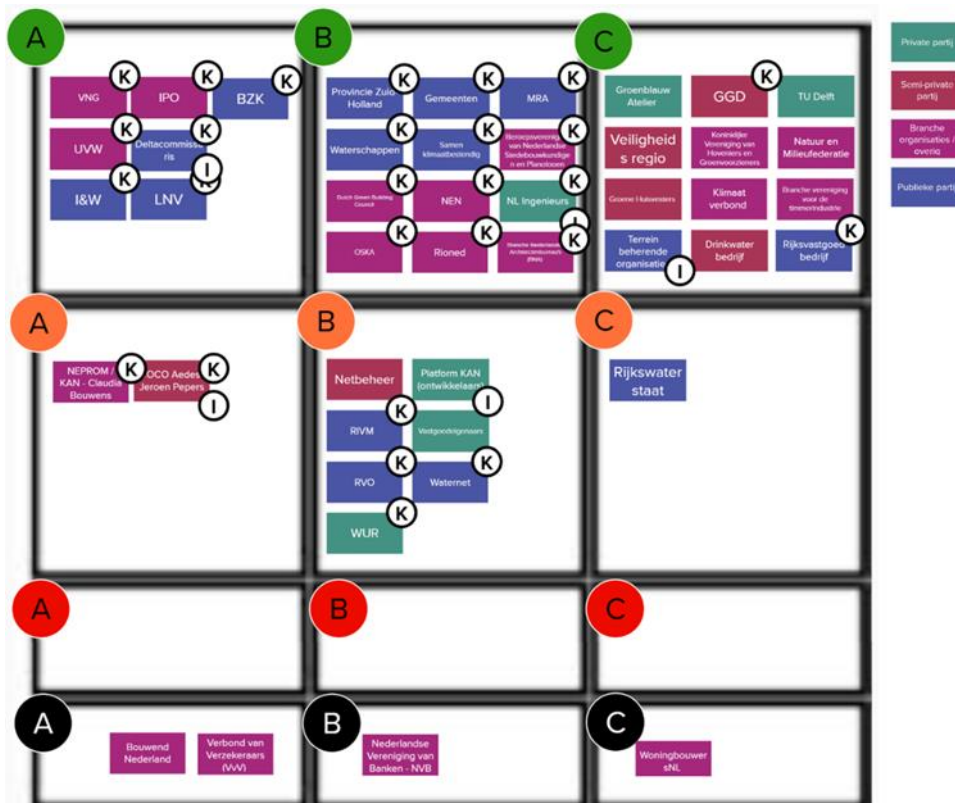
A
VNG K
IPO K
BZK K
UVW K
Deltacommissaris K I
I&W K
LNV K

B
Provincie Zuid Holland K
Gemeenten K
MRA K
Waterschappen K
Samen klimaatbestendig K
Beroepsvereniging van Nederlandse Stedebouwkundigen en Planologen K
Dutch Green Building Council K
NEN K
NL Ingenieurs K I
OSKA K
Rioned K
Branche Nederlandse Architectenbureaus (BNA) K

C
Groenblauw Atelier
GGD K
TU Delft
Veiligheids regio
Koninklijke Vereniging van Hoveniers en Groenvoorzieners
Natuur en Milieufederatie
Groene Huisvesters
Klimaat verbond
Branche vereniging voor de timmerindustrie
Terrein beherende organisatie I
Drinkwater bedrijf
Rijksvastgoed bedrijf K

Private partij
Semi-private partij
Branche organisaties / overig
Publieke partij

A
NEPROM / KAN - Claudia Bouwens K
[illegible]OCO Aedes Jeroen Pepers K I

B
Netbeheer
Platform KAN (ontwikkelaars) I
RIVM K
Vastgoedeigenaars
RVO K
Waternet K
WUR K

C
Rijkswater staat

A
B
C

A
Bouwend Nederland
Verbond van Verzekeraars (VvV)

B
Nederlandse Vereniging van Banken - NVB

C
Woningbouwer sNL